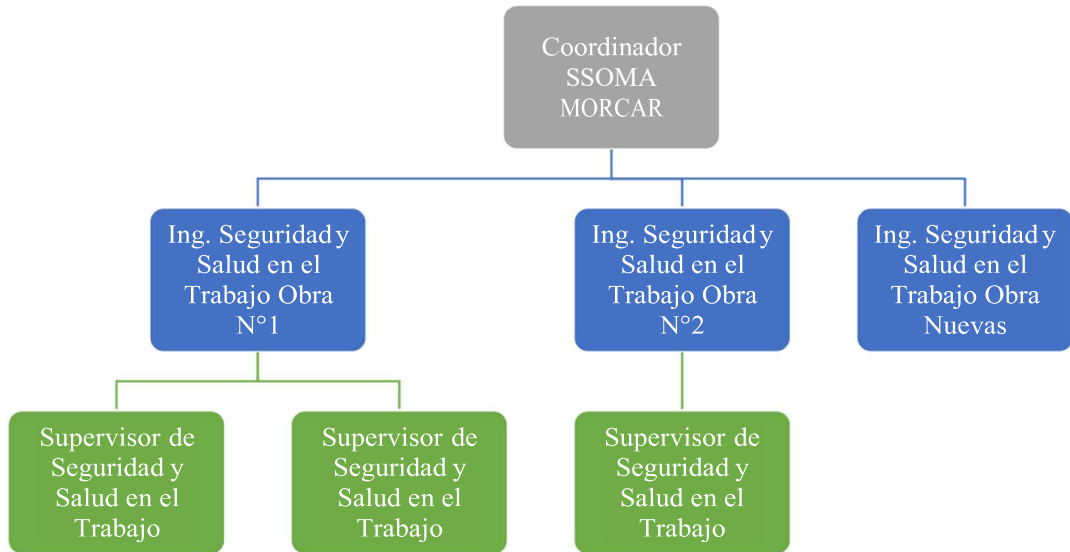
Coordinador SSOMA MORCAR

Ing. Seguridad y Salud en el Trabajo Obra N°1

Ing. Seguridad y Salud en el Trabajo Obra N°2

Ing. Seguridad y Salud en el Trabajo Obra Nuevas

Supervisor de Seguridad y Salud en el Trabajo

Supervisor de Seguridad y Salud en el Trabajo

Supervisor de Seguridad y Salud en el Trabajo